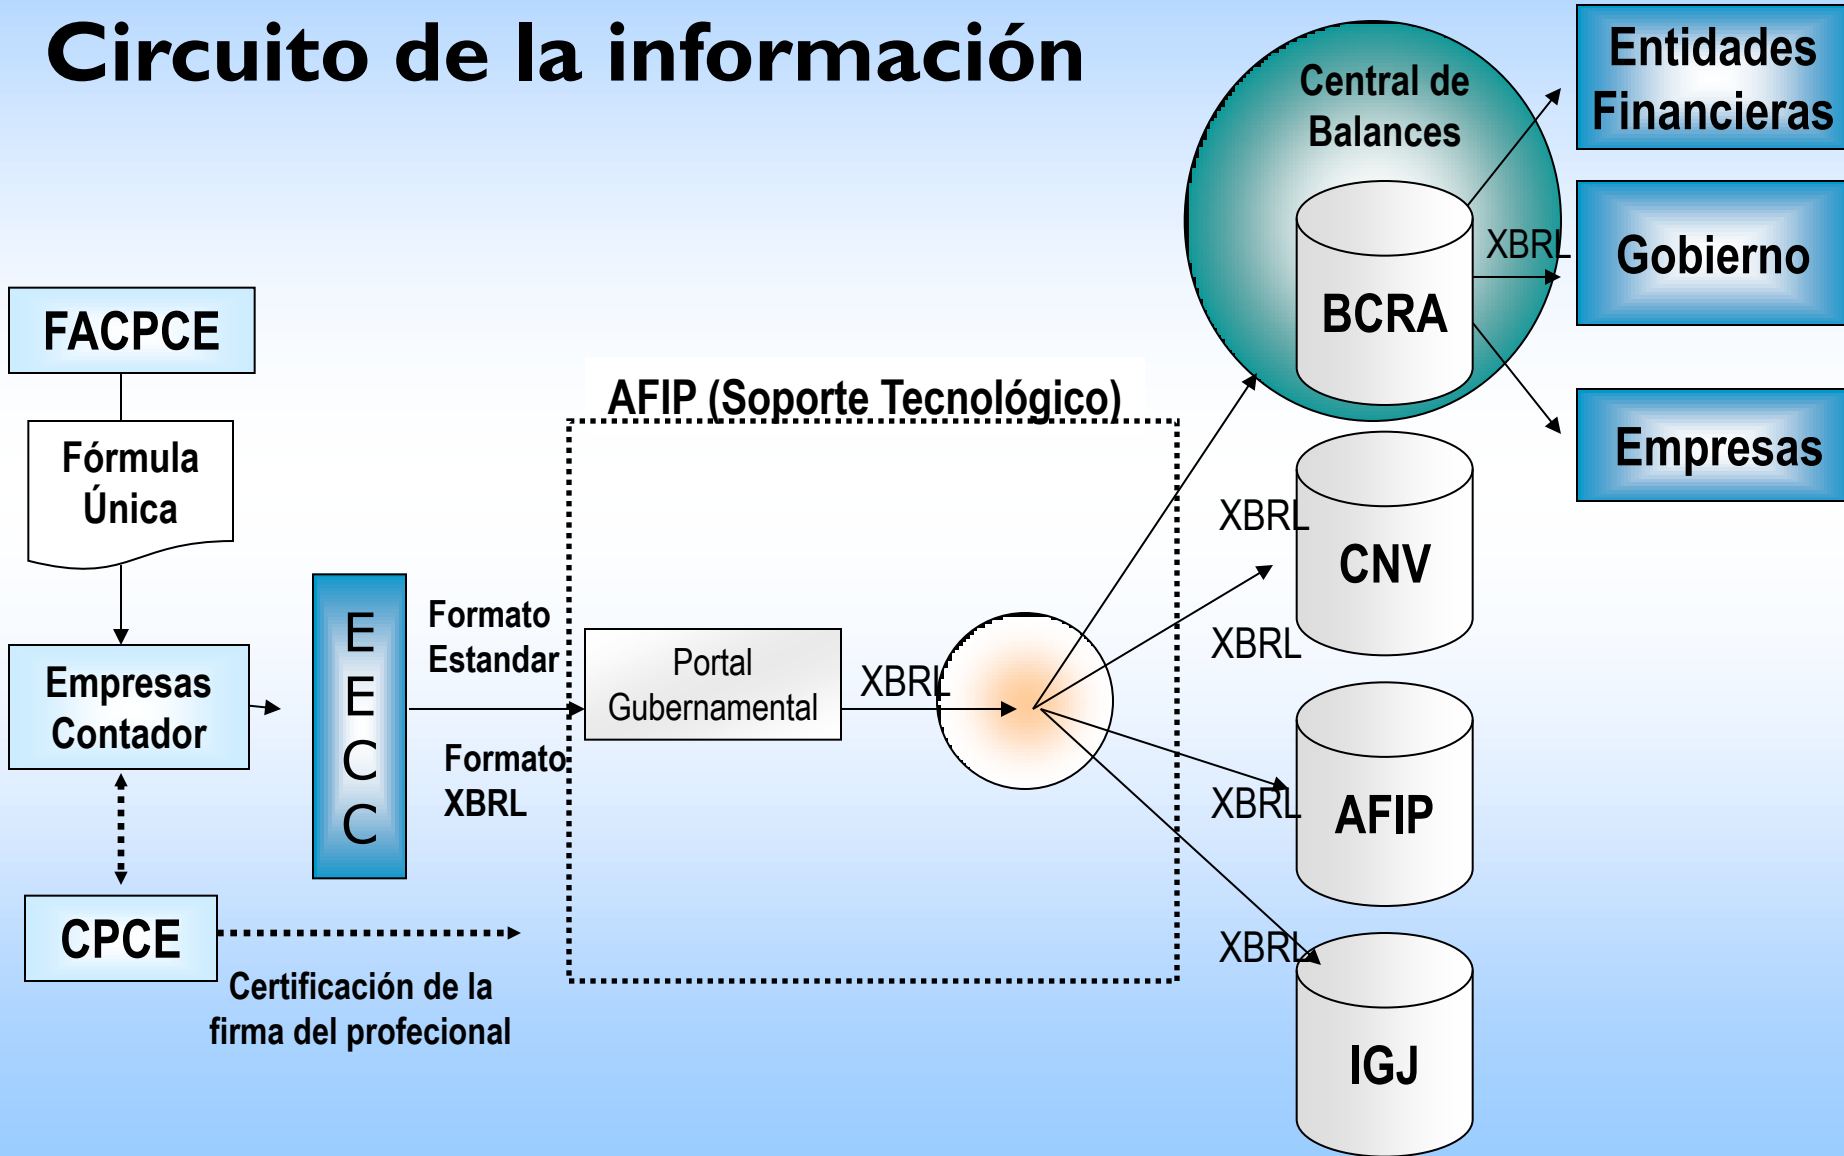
Circuito de la información

Central de Balances

BCRA

XBRL

Entidades Financieras

Gobierno

Empresas

FACPCE

Fórmula Única

Empresas Contador

CPCE

Certificación de la firma del profecional

E
E
C
C

Formato Estandar

Formato XBRL

AFIP (Soporte Tecnológico)

Portal Gubernamental

XBRL

XBRL

CNV

XBRL

XBRL

AFIP

XBRL

IGJ